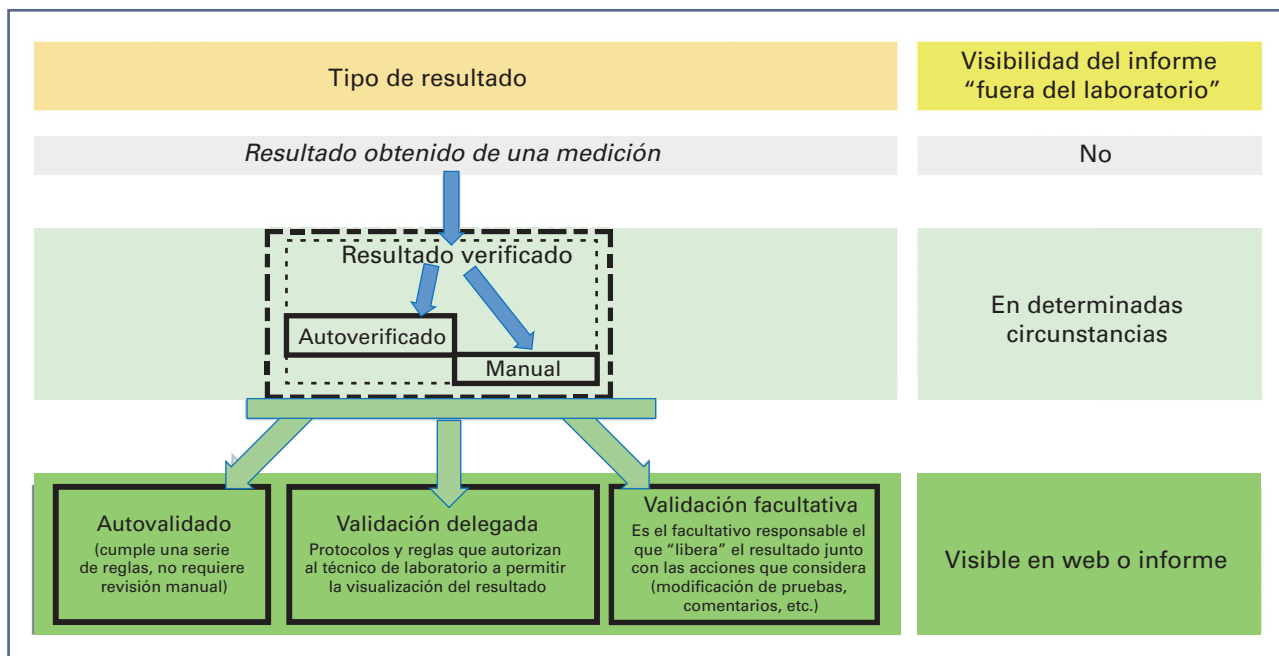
Tipo de resultado

Visibilidad del informe “fuera del laboratorio”

*Resultado obtenido de una medición*

No

Resultado verificado

Autoverificado

Manual

En determinadas circunstancias

Autovalidado
(cumple una serie de reglas, no requiere revisión manual)

Validación delegada
Protocolos y reglas que autorizan al técnico de laboratorio a permitir la visualización del resultado

Validación facultativa
Es el facultativo responsable el que “libera” el resultado junto con las acciones que considera (modificación de pruebas, comentarios, etc.)

Visible en web o informe